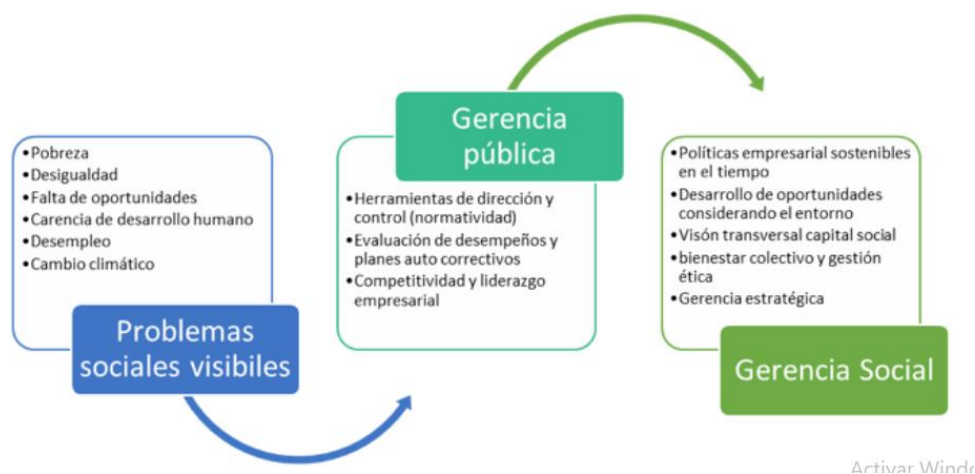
•Pobreza
•Desigualdad
•Falta de oportunidades
•Carencia de desarrollo humano
•Desempleo
•Cambio climático

Problemas sociales visibles

Gerencia pública

•Herramientas de dirección y control (normatividad)
•Evaluación de desempeños y planes auto correctivos
•Competitividad y liderazgo empresarial

•Políticas empresarial sostenibles en el tiempo
•Desarrollo de oportunidades considerando el entorno
•Visón transversal capital social
•bienestar colectivo y gestión ética
•Gerencia estratégica

Gerencia Social

Activar Windo